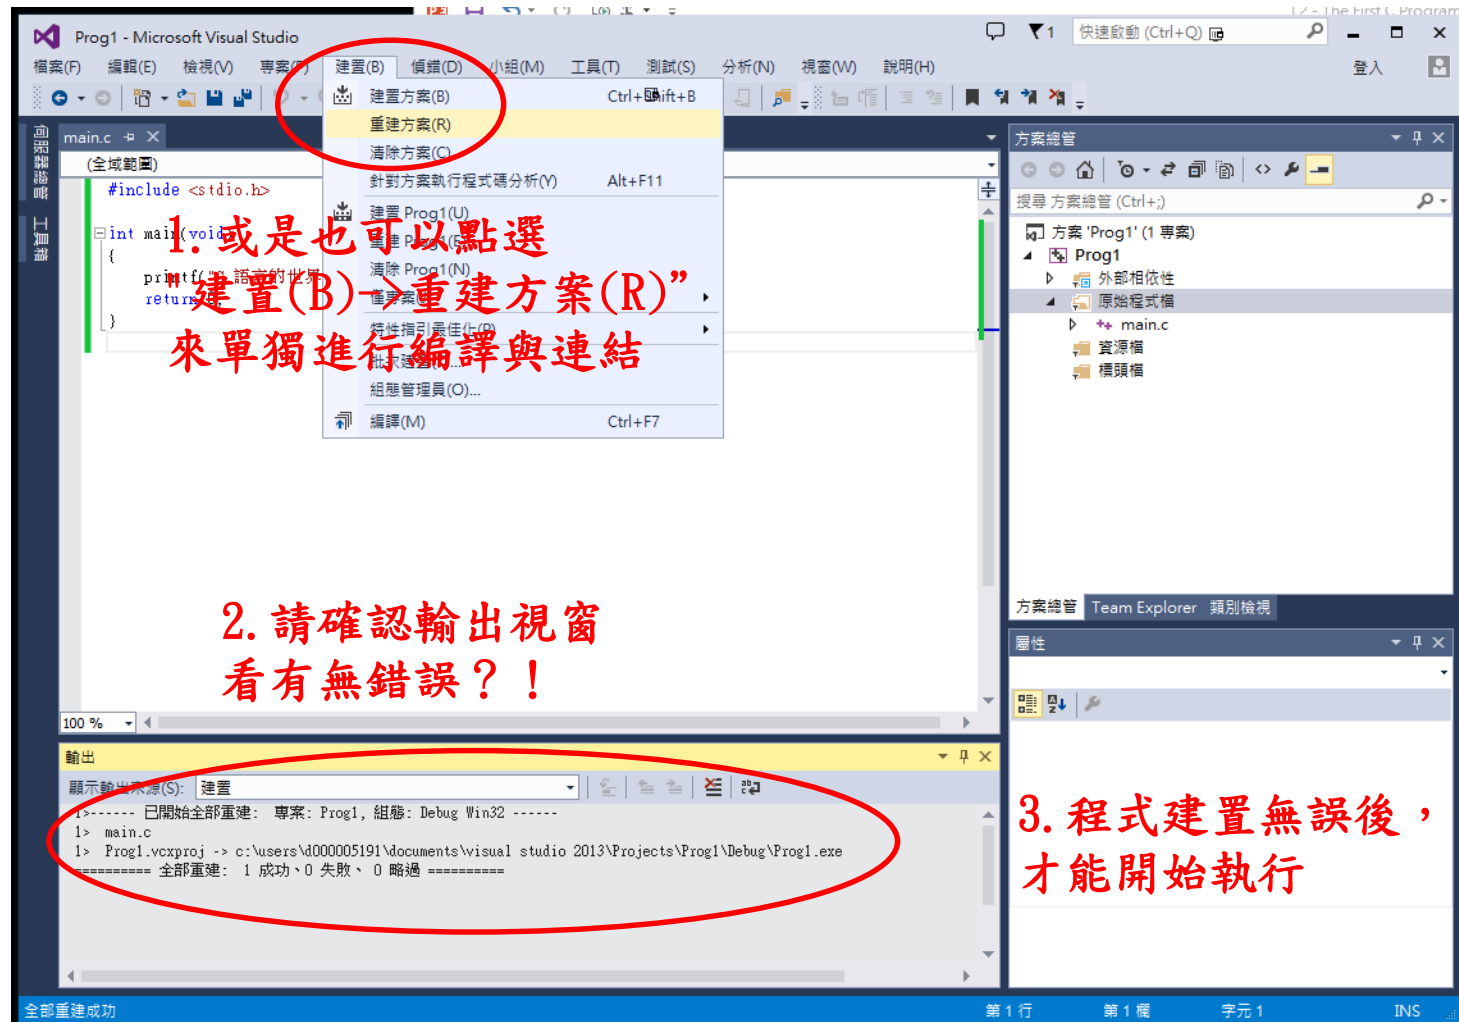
Prog1 - Microsoft Visual Studio

快速啟動 (Ctrl+Q)

檔案(F) 編輯(E) 檢視(V) 專案(P) 建置(B) 偵錯(D) 小組(M) 工具(T) 測試(S) 分析(N) 視窗(W) 說明(H)

登入

建置方案(B) Ctrl+Shift+B
重建方案(R)
清除方案(C)
針對方案執行程式碼分析(Y) Alt+F11
建置 Prog1(U)
重建 Prog1(E)
清除 Prog1(N)
僅專案
特性指引最佳化(P)
批次建置...
組態管理員(O)...
編譯(M) Ctrl+F7

main.c
(全域範圍)
#include <stdio.h>
int main(void)
{
printf("C 語言的世界
return
}

1. 或是也可以點選
"建置(B)->重建方案(R)"
來單獨進行編譯與連結

2. 請確認輸出視窗
看有無錯誤？！

3. 程式建置無誤後，
才能開始執行

方案總管
搜尋 方案總管 (Ctrl+;)
方案 'Prog1' (1 專案)
Prog1
外部相依性
原始程式檔
main.c
資源檔
標頭檔

方案總管 Team Explorer 類別檢視

屬性

100 %

輸出
顯示輸出來源(S): 建置
1>------ 已開始全部重建: 專案: Prog1, 組態: Debug Win32 ------
1> main.c
1> Prog1.vcxproj -> c:\users\d000005191\documents\visual studio 2013\Projects\Prog1\Debug\Prog1.exe
========== 全部重建: 1 成功、0 失敗、 0 略過 ==========

全部重建成功
第 1 行 第 1 欄 字元 1 INS